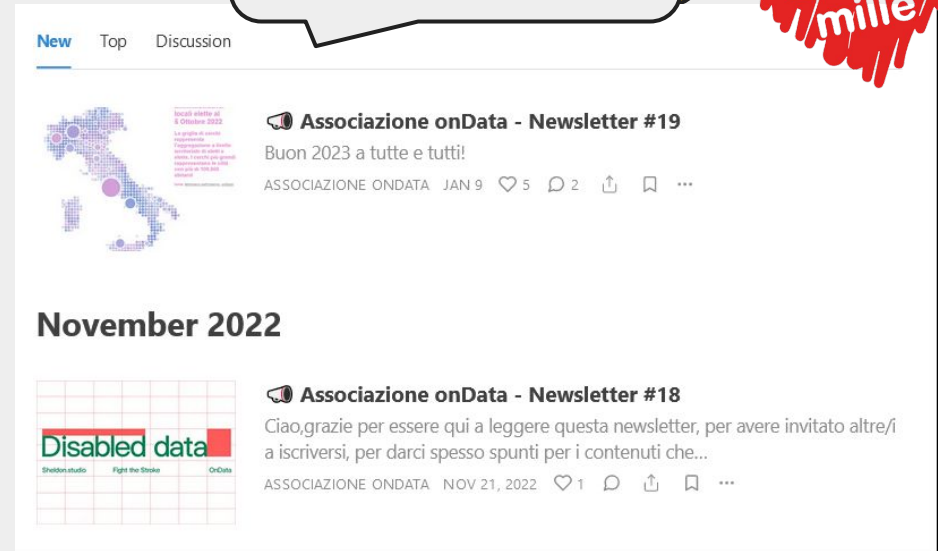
mille

New Top Discussion

locali elette al 6 Ottobre 2022

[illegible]

📢 Associazione onData - Newsletter #19

Buon 2023 a tutte e tutti!

ASSOCIAZIONE ONDATA JAN 9 ♡ 5 2

November 2022

Disabled data

Sheldon.studio Fight the Stroke OnData

📢 Associazione onData - Newsletter #18

Ciao,grazie per essere qui a leggere questa newsletter, per avere invitato altre/i a iscriversi, per darci spesso spunti per i contenuti che...

ASSOCIAZIONE ONDATA NOV 21, 2022 ♡ 1